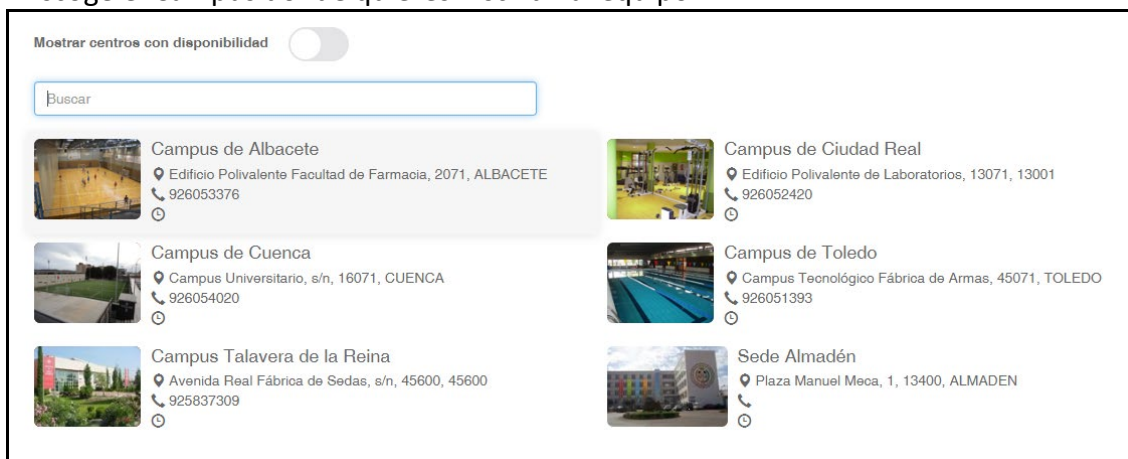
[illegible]

Mostrar centros con disponibilidad

Buscar

Campus de Albacete
Edificio Polivalente Facultad de Farmacia, 2071, ALBACETE
926053376

Campus de Ciudad Real
Edificio Polivalente de Laboratorios, 13071, 13001
926052420

Campus de Cuenca
Campus Universitario, s/n, 16071, CUENCA
926054020

Campus de Toledo
Campus Tecnológico Fábrica de Armas, 45071, TOLEDO
926051393

Campus Talavera de la Reina
Avenida Real Fábrica de Sedas, s/n, 45600, 45600
925837309

Sede Almadén
Plaza Manuel Meca, 1, 13400, ALMADEN